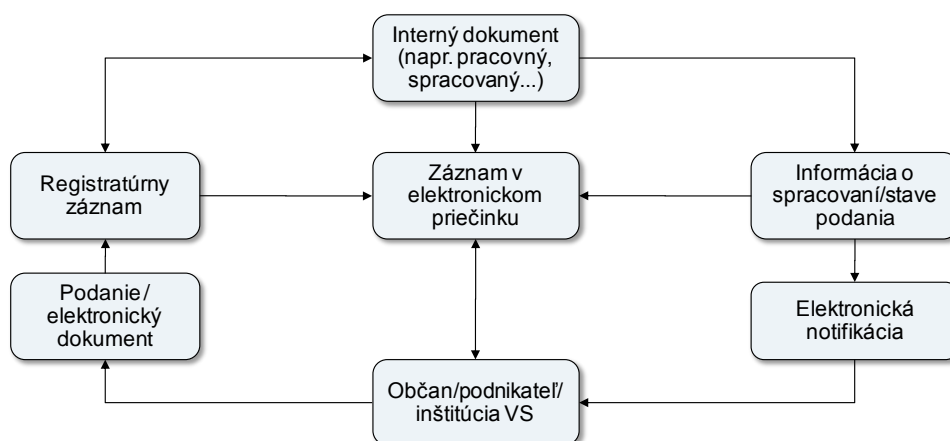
Interný dokument (napr. pracovný, spracovaný...)

Registratúrny záznam

Záznam v elektronickom priečinku

Informácia o spracovaní/stave podania

Podanie / elektronický dokument

Elektronická notifikácia

Občan/podnikateľ/ inštitúcia VS